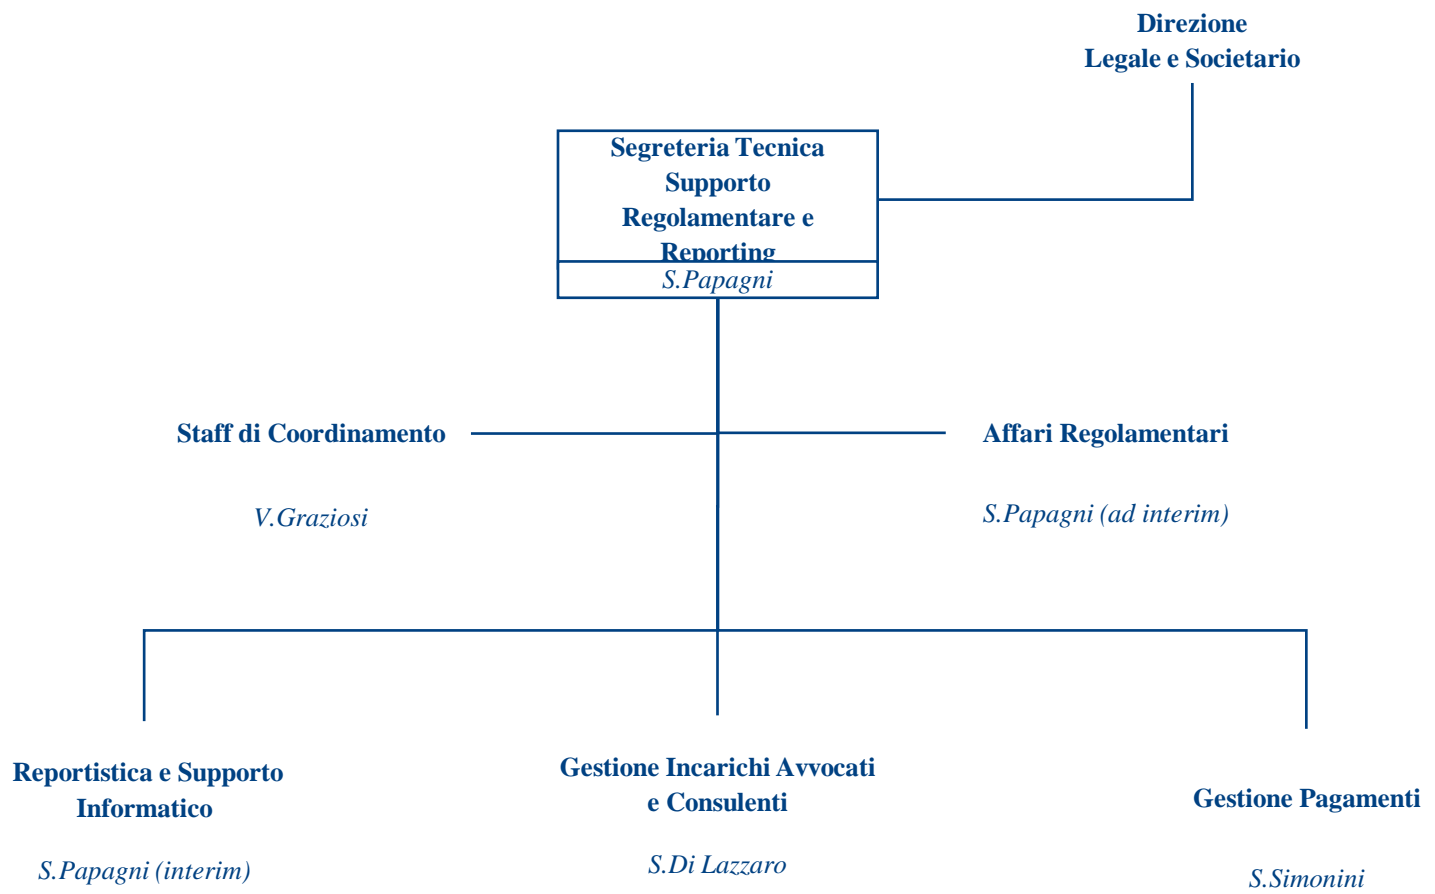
Direzione
Legale e Societario

Segreteria Tecnica Supporto Regolamentare e Reporting

S.Papagni

Staff di Coordinamento

V.Graziosi

Affari Regolamentari

S.Papagni (ad interim)

Reportistica e Supporto Informatico

S.Papagni (interim)

Gestione Incarichi Avvocati e Consulenti

S.Di Lazzaro

Gestione Pagamenti

S.Simonini